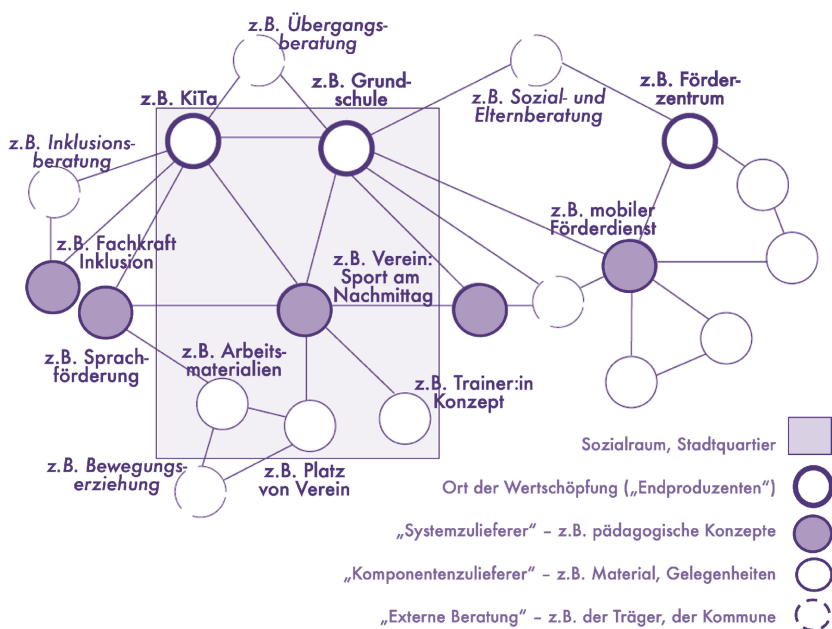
z.B. Übergangsberatung

z.B. KiTa

z.B. Grundschule

z.B. Sozial- und Elternberatung

z.B. Förderzentrum

z.B. Inklusionsberatung

z.B. Fachkraft Inklusion

z.B. mobiler Förderdienst

z.B. Verein: Sport am Nachmittag

z.B. Sprachförderung

z.B. Arbeitsmaterialien

z.B. Trainer:in Konzept

z.B. Bewegungserziehung

z.B. Platz von Verein

Sozialraum, Stadtquartier

Ort der Wertschöpfung („Endproduzenten“)

„Systemzulieferer“ – z.B. pädagogische Konzepte

„Komponentenzulieferer“ – z.B. Material, Gelegenheiten

„Externe Beratung“ – z.B. der Träger, der Kommune